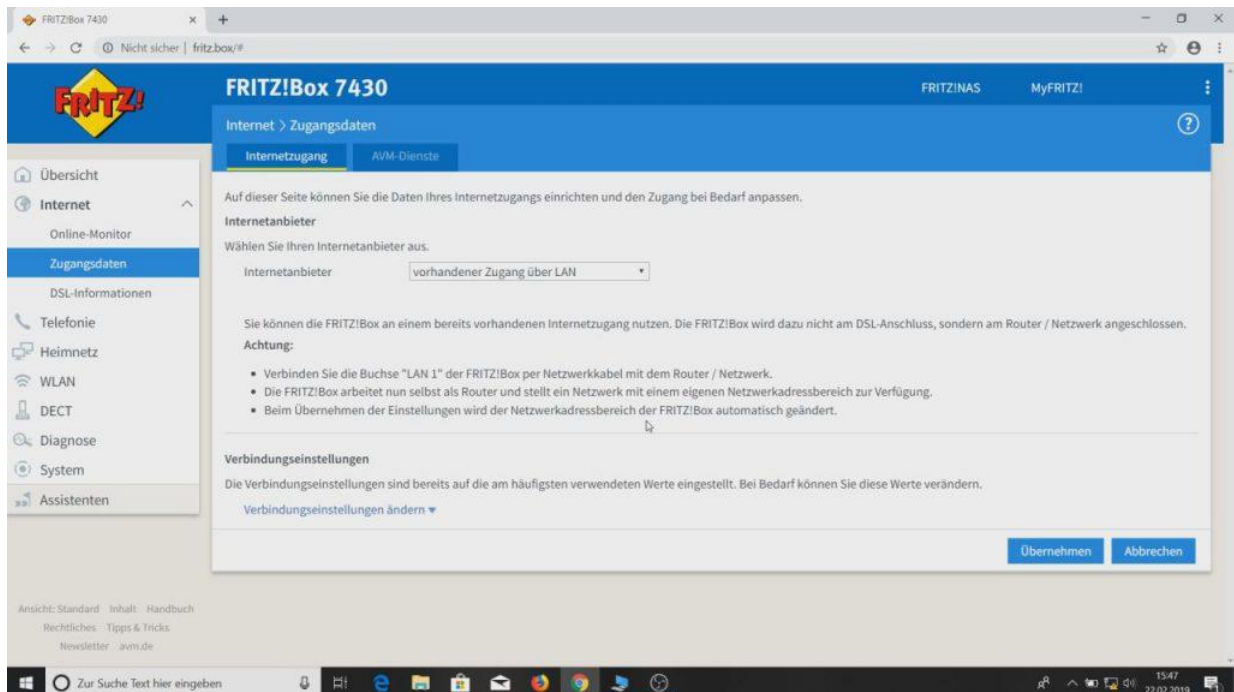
FRITZ!Box 7430 × +

Nicht sicher | fritz.box/#

FRITZ!

FRITZ!Box 7430

FRITZ!NAS MyFRITZ!

Internet > Zugangsdaten

Internetzugang AVM-Dienste

Übersicht
Internet
Online-Monitor
Zugangsdaten
DSL-Informationen
Telefonie
Heimnetz
WLAN
DECT
Diagnose
System
Assistenten

Auf dieser Seite können Sie die Daten Ihres Internetzugangs einrichten und den Zugang bei Bedarf anpassen.

Internetanbieter

Wählen Sie Ihren Internetanbieter aus.

Internetanbieter vorhandener Zugang über LAN

Sie können die FRITZ!Box an einem bereits vorhandenen Internetzugang nutzen. Die FRITZ!Box wird dazu nicht am DSL-Anschluss, sondern am Router / Netzwerk angeschlossen.

Achtung:

• Verbinden Sie die Buchse "LAN 1" der FRITZ!Box per Netzwerkkabel mit dem Router / Netzwerk.
• Die FRITZ!Box arbeitet nun selbst als Router und stellt ein Netzwerk mit einem eigenen Netzwerkadressbereich zur Verfügung.
• Beim Übernehmen der Einstellungen wird der Netzwerkadressbereich der FRITZ!Box automatisch geändert.

Verbindungseinstellungen

Die Verbindungseinstellungen sind bereits auf die am häufigsten verwendeten Werte eingestellt. Bei Bedarf können Sie diese Werte verändern.

Verbindungseinstellungen ändern ▾

Übernehmen Abbrechen

Ansicht: Standard Inhalt Handbuch
Rechtliches Tipps & Tricks
Newsletter avm.de

Zur Suche Text hier eingeben

15:47
22.02.2019